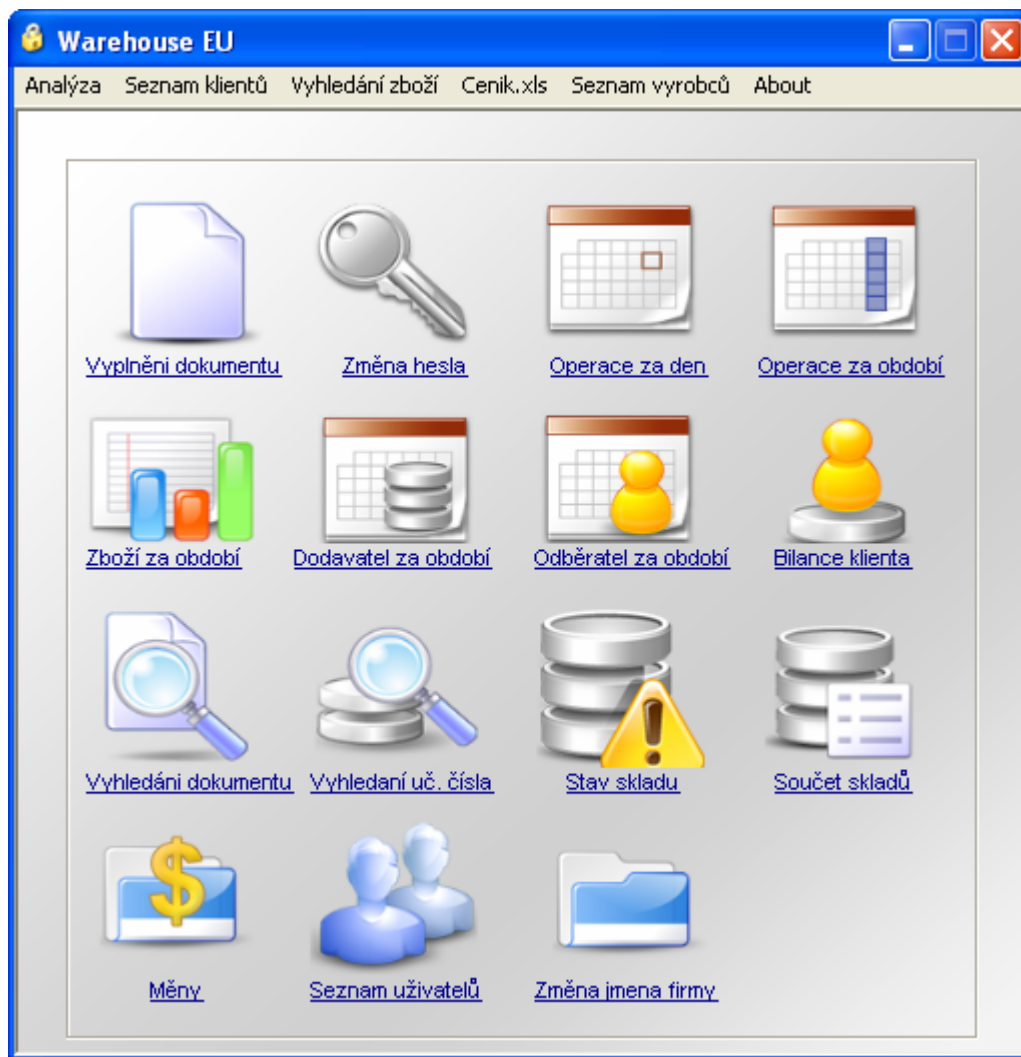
Warehouse EU

Analýza Seznam klientů Vyhledání zboží Cenik.xls Seznam vyrobců About

Vyplněni dokumentu
Změna hesla
Operace za den
Operace za období

Zboží za období
Dodavatel za období
Odběratel za období
Bilance klienta

Vyhledáni dokumentu
Vyhledaní uč. čísla
Stav skladu
Součet skladů

Měny
Seznam uživatelů
Změna jmena firmy